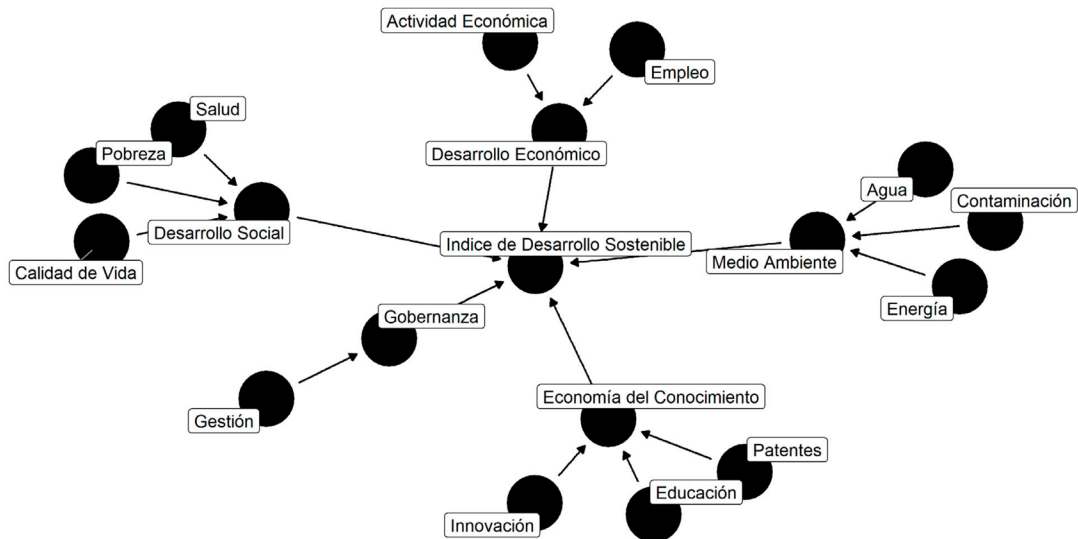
Actividad Económica
Empleo
Salud
Pobreza
Desarrollo Económico
Agua
Contaminación
Desarrollo Social
Indice de Desarrollo Sostenible
Calidad de Vida
Medio Ambiente
Energía
Gobernanza
Gestión
Economía del Conocimiento
Patentes
Educación
Innovación